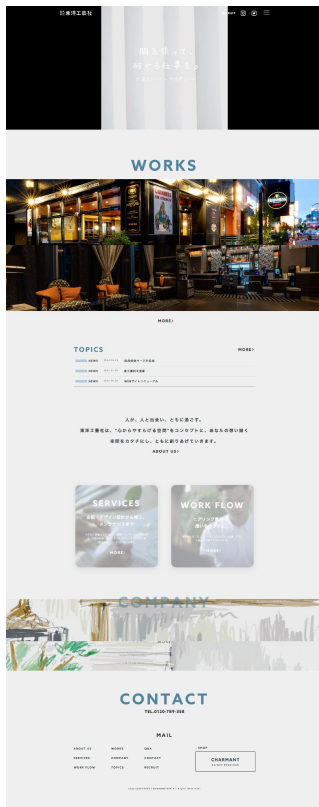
東洋工芸社

CONTACT

WORKS

MORE

TOPICS

MORE

NEWS

NEWS

NEWS

人が、人と出会い、ともに過ごす。
東洋工芸社は、"心から安らげる空間"をコンセプトに、あなたの思い描く
場所をカタチにし、ともに創りあげていきます。

ABOUT US

SERVICES

MORE

WORK FLOW

MORE

COMPANY

CONTACT

TEL.0120-789-358

MAIL

ABOUT US
SERVICES
WORK FLOW
WORKS
COMPANY
TOPICS
Q&A
CONTACT
RECRUIT

SHOP

CHARMANT